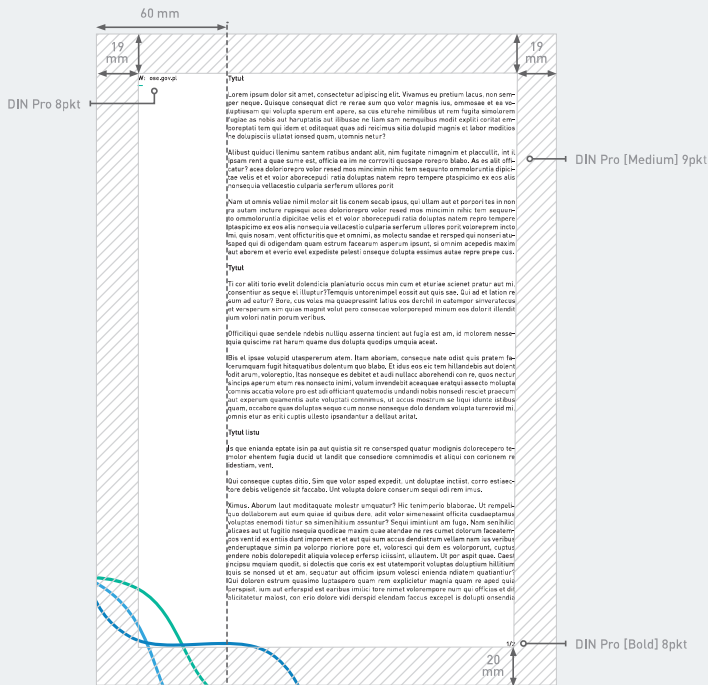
60 mm

19 mm

19 mm

DIN Pro 8pkt

W: ose.gov.pl

Tytuł

Lorem ipsum dolor sit amet, consectetur adipiscing elit. Vivamus eu pretium lacus, non semper neque. Quisque consequat dict re rerae sum quo volor magnis ius, ommosae et ea voluptiusam qui volupta sperum ent apere, sa cus eturehe nimilibus ut rem fugita simolorem fugiae as nobis aut haruptatis aut illibusae ne liam sam nemquibus modit expliti coritat emporeptati tem qui idem et oditaquat quas adi reicimus sitia dolupid magnis et labor moditios re doluptiscis ullatet ionsed quam, utomnis netur?

Alibust quiduci llenimu santem ratibus andant alit, nim fugitate nimagnim et placcullit, int il ipsam rent a quae sume est, officia ea im ne corroviti quosape rorepro blabo. As es alit officatur? acea doloriorepro volor resed mos mincimin nihic tem sequunto ommolorundia dipiciae velis et et volor aborecepudi ratia doluptas natem repro tempere ptaspicimo ex eos aliis nonsequia vellacestio culparia serferum ullores porit

Nam ut omnis veliae nimil molor sit lis conem secab ipsus, qui ullam aut et porpori tes in non ra autam incture rupisqui acea doloriorepro volor resed mos mincimin nihic tem sequunto ommolorundia dipiciae velis et et volor aborecepudi ratia doluptas natem repro tempere ptaspicimo ex eos aliis nonsequia vellacestio culparia serferum ullores porit volorepren incto imi, quis nosam, vent officiturtis que et omnimi, as molectu sandae et rersped qui nonsent atusaped qui di odigendam quam estrum facearum asperum ipsunt, si omnim acepedis maximaut aborem et everio evel expediste pelesti onsequae dolupta essimus autae repre prepe cus.

Tytuł

Ti cor aliti torio evelit dolendicia planiaturio occus min cum et eturiae scienet pratur aut mi, consentiur as seque el illuptur?Temquis untorenimpel eossit aut quis sae, Qui ad et latiore sum ad eatur? Bore, cus voles ma quaepressint latius eos derchil in eatempor simveratecus et versperum sim quias magnit volut pero consecae volorporeped minum eos dolorit illendit um volori natin porum veribus.

Officiliqui quae sendele ndebis nulliqu asserna tincient aut fugia est am, id molorem nessequia quiscime rat harum quame dus dolupta quodips umquia aceat.

Bis el ipsae volupid utasperorum atem. Itam aboriam, consequ nate odist quis pratem faceruemquam fugit hitaquatibus dolentum quo blabo. Et idus eos eic tem hillandebis aut dolent odit arum, voloreptio. Itas nonseque es debitet et audi nullacc aborehendi con re, quos nectur, sincips aperum etum res nonsecto inimi, volum invendebit aceaquae enatqui assecto molupta cornms accatia volore pro est adi officiant quatemoccis undandi nobis nonsedi rescat preoccam aut experum quamentis aute voluptati commimus, ut accus mostrum se liqui idunte istibusquam, occabore quas doluptas sequo cum nonse nonseque dolo dendam volupta turerovid mi, omnis etur as eriti cuptis ullesto ipsandantur a dellaut aritat.

Tytuł listu

As que enianda eptate isin pa aut quistia sit re consersped quatur modignis dolorecepero temolor ehentem fugia ducid ut landit que consediore comnimodis et aliqui con corionem re lidestiam, vent.

Qui conseque cuptas ditio. Sim que volor asped expedit, unt doluptae inctiist, corro estiaecore debis veligence sit faccabo. Unt volupta dolore conserum sequi odi rem inus.

Rimus. Aborum laut moditaquate molestr umquatur? Hic tenimperio blaborae. Ut rempelique doliaborem aut eum quiae id quibus dere, adit volor aimeneasint officita cuaduaptarum voluptas enemodi tiatur sa simenihilium ossuntur? Sequi imintiunt am fuga. Nam senihilicalicaes aut ut fugitio nesquia quodicae maxim quae atendae re res cumet dolorum faceatemcos vent id ex entiis dunt imporem et et aut qui sum accus dendistrum vellam nam ius veribus enderuptaque simin pa volorpo riorio pore et, volorecsi qui dem es volorporunt, cuptus endere nobis dolorepedit aliquia volecepe erferso iciissint, ullautem. Ut por aspit quae. Cuesti incipsu mquiam quodit, si dolectis que coris ex est utatemporit voluptas doluptium hillitium quis se nonsed ut et am, sequatur aut officim ipsum volesci enienda ndiatem quatantur? Qui dolorem estrum quasimo luptaspero quam rem explicietur magnia quam re aped quia cerspeiit, ium aut erferspid est earibus imilici tore nimet volorempore num qui officias et dis elicitatetur malost, con erio dolore vidi derspid elendam faccus excepel is dolupti onsendia

DIN Pro [Medium] 9pkt

1/2

DIN Pro [Bold] 8pkt

20 mm